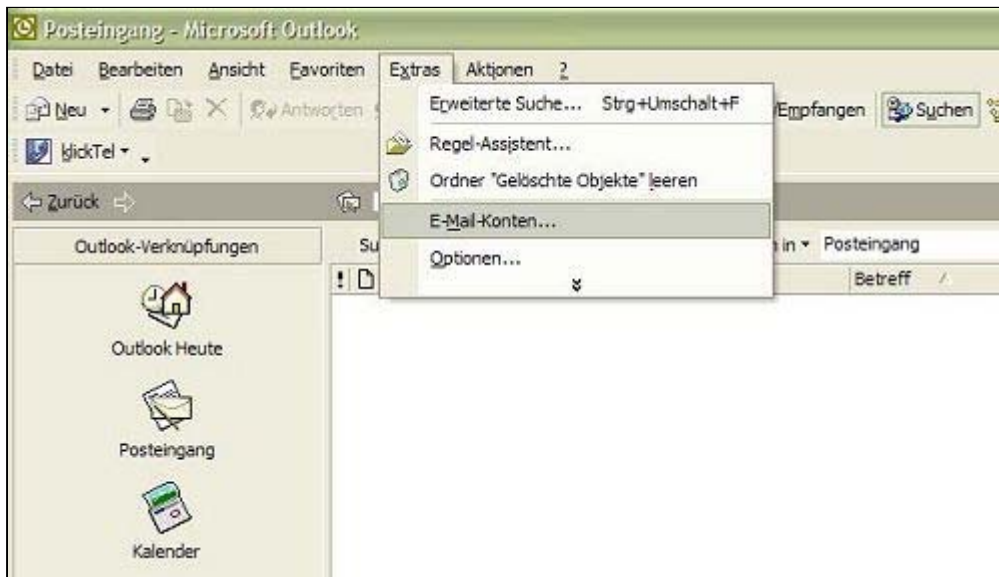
Posteingang - Microsoft Outlook

Datei Bearbeiten Ansicht Favoriten Extras Aktionen ?

Neu Antworten

KlickTel

Zurück

Outlook-Verknüpfungen

Outlook Heute

Posteingang

Kalender

Erweiterte Suche... Strg+Umschalt+F

Regel-Assistent...

Ordner "Gelöschte Objekte" leeren

E-Mail-Konten...

Optionen...

/Empfangen Suchen

Su

in Posteingang

Betreff